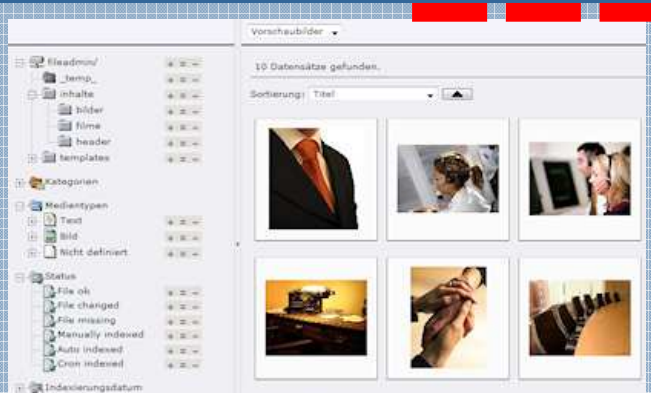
Vorschaubilder

fileadmin/
_temp_
inhalte
bilder
filme
header
templates
Kategorien
Medientypen
Text
Bild
Nicht definiert
Status
File ok
File changed
File missing
Manually indexed
Auto indexed
Cron indexed
Indexierungsdatum

10 Datensätze gefunden.

Sortierung: Titel